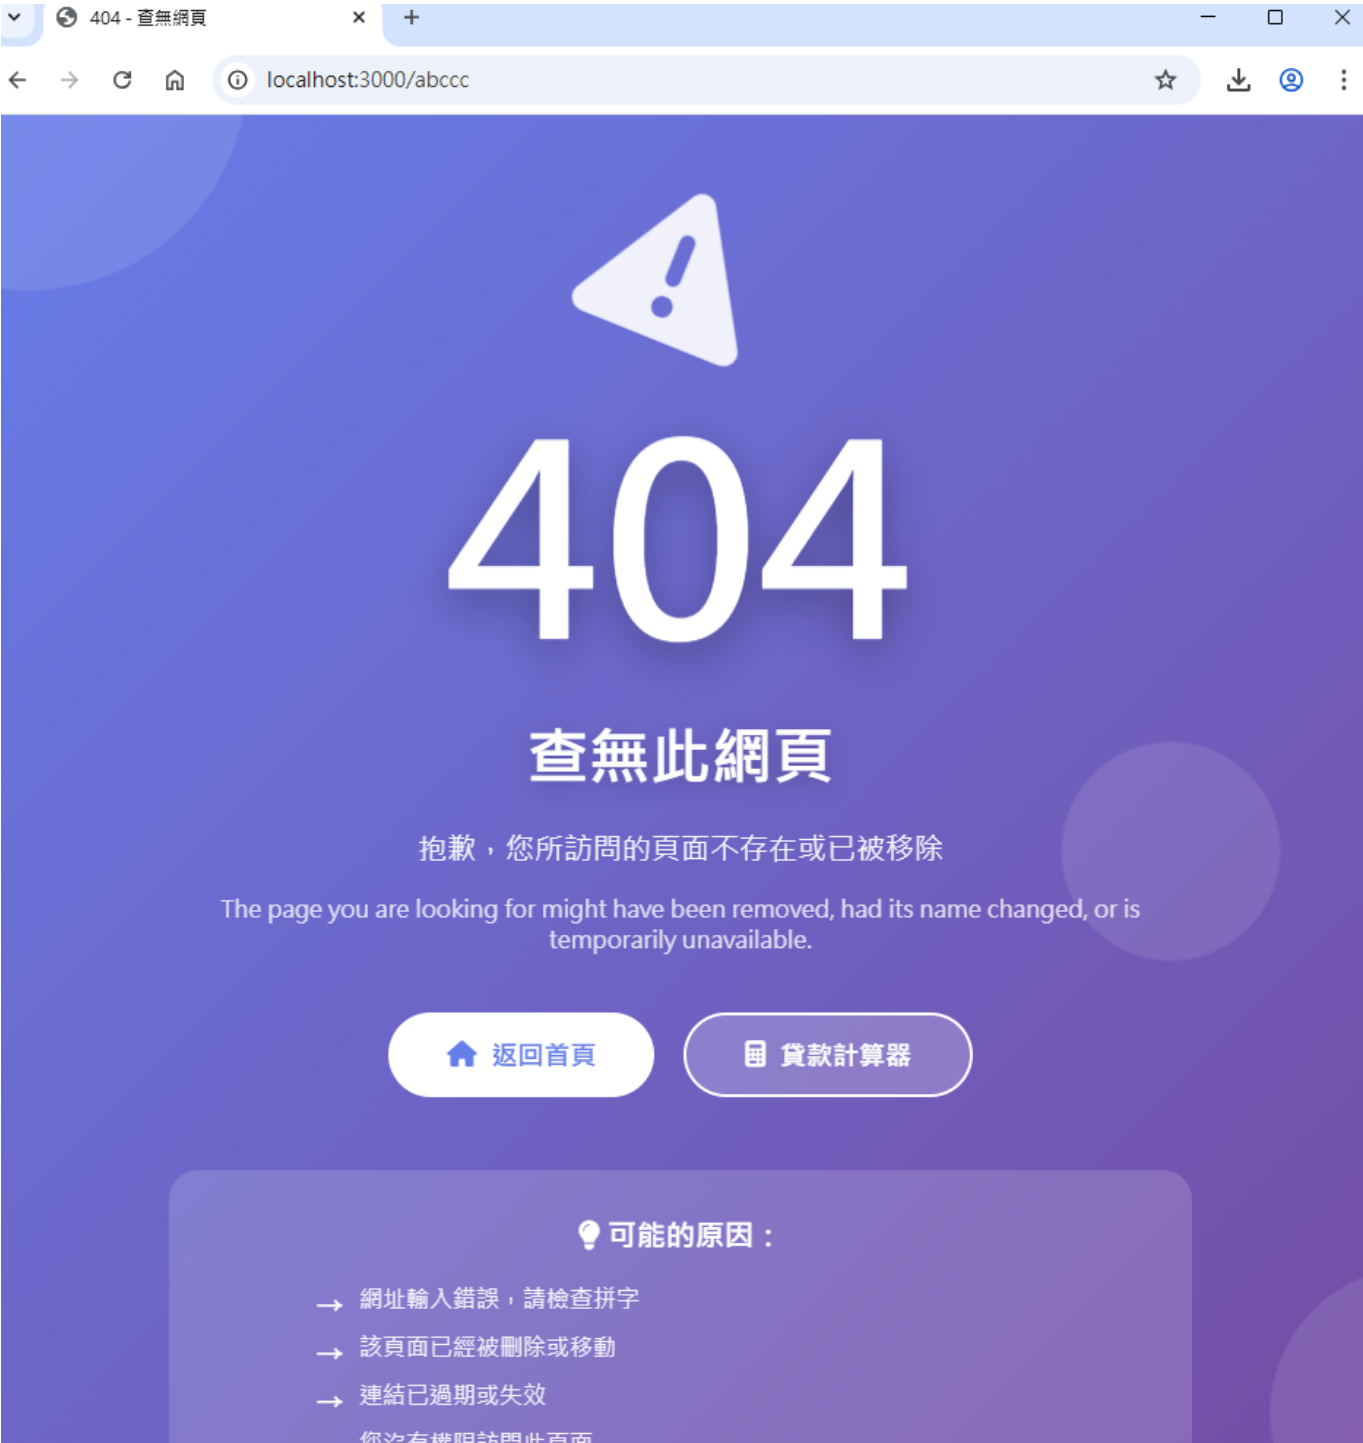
404 - 查無網頁

localhost:3000/abccc

404

查無此網頁

抱歉，您所訪問的頁面不存在或已被移除

The page you are looking for might have been removed, had its name changed, or is temporarily unavailable.

返回首頁

貸款計算器

可能的原因：

→ 網址輸入錯誤，請檢查拼字

→ 該頁面已經被刪除或移動

→ 連結已過期或失效

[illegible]